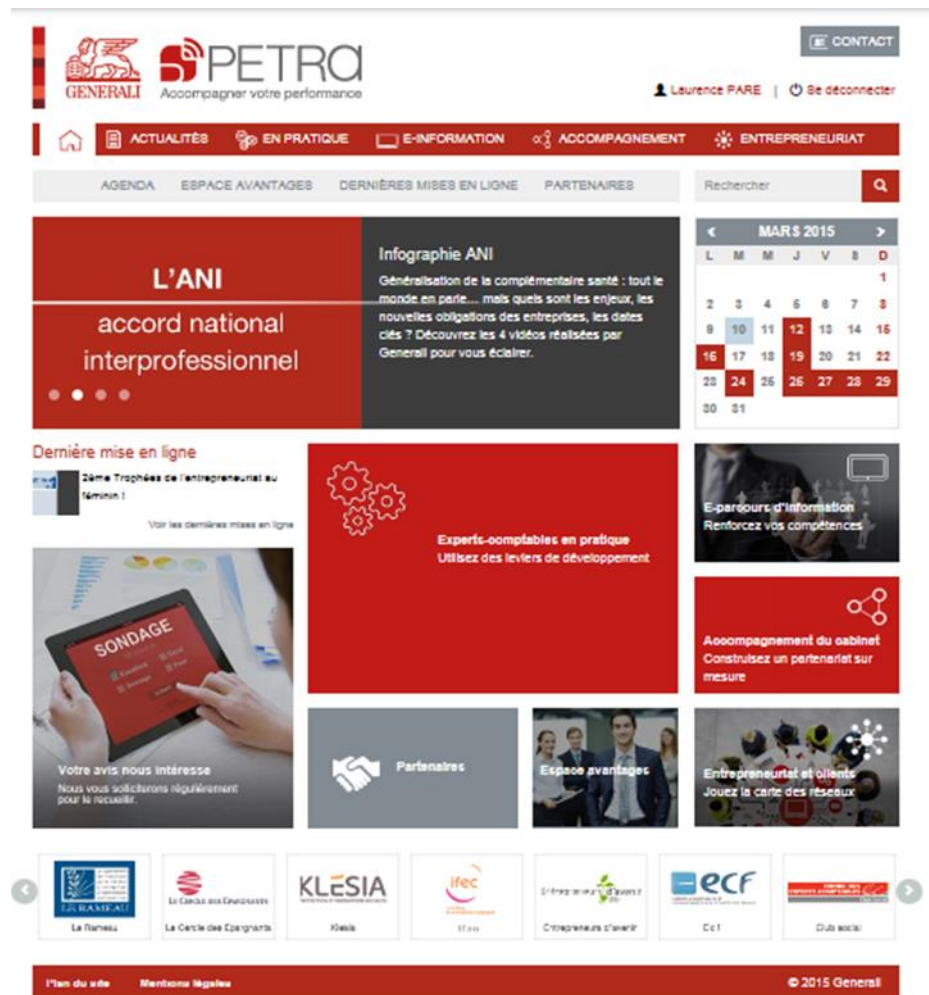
GENERALI

PETRA
Accompagner votre performance

CONTACT

Laurence PARE | Se déconnecter

ACTUALITÉS EN PRATIQUE E-INFORMATION ACCOMPAGNEMENT ENTREPRENEURIAT

AGENDA ESPACE AVANTAGES DERNIÈRES MISES EN LIGNE PARTENAIRES

Rechercher

L'ANI
accord national interprofessionnel

Infographie ANI
Généralisation de la complémentaire santé : tout le monde en parle… mais quels sont les enjeux, les nouvelles obligations des entreprises, les dates clés ? Découvrez les 4 vidéos réalisées par Generali pour vous éclairer.

| MARS 2015 | | | | | | |
|---|---|---|---|---|---|---|
| L | M | M | J | V | S | D |
| | | | | | | 1 |
| 2 | 3 | 4 | 5 | 6 | 7 | 8 |
| 9 | 10 | 11 | 12 | 13 | 14 | 15 |
| 16 | 17 | 18 | 19 | 20 | 21 | 22 |
| 23 | 24 | 25 | 26 | 27 | 28 | 29 |
| 30 | 31 | | | | | |

Dernière mise en ligne
2ème Trophées de l'entrepreneuriat au féminin !
Voir les dernières mises en ligne

Experts-comptables en pratique
Utilisez des leviers de développement

E-parcours d'information
Renforcez vos compétences

Accompagnement du cabinet
Construisez un partenariat sur mesure

SONDAGE

Votre avis nous intéresse
Nous vous sollicitons régulièrement pour le recueillir.

Partenaires

Espace avantages

Entrepreneuriat et clients
Jouez la carte des réseaux

LE RAMEAU
Le Rameau

Le Cercle des Epargnants
Le Cercle des Epargnants

KLESIA
Klesia

ifec
Ifec

Entrepreneurs d'avenir
Entrepreneurs d'avenir

ecf
Ecf

Club social

Plan du site Mentions légales © 2015 Generali